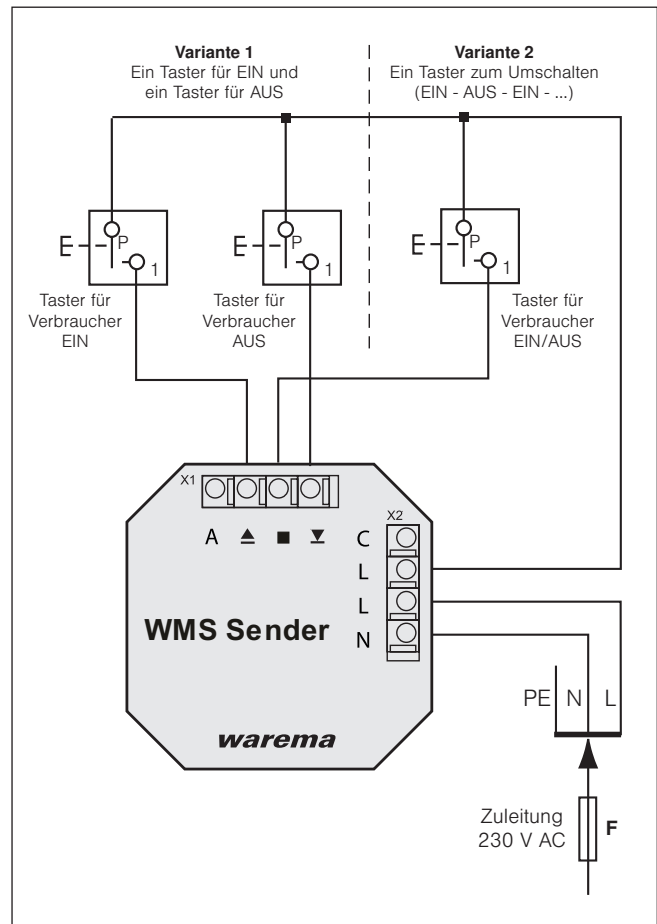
**Variante 1**
Ein Taster für EIN und ein Taster für AUS

**Variante 2**
Ein Taster zum Umschalten (EIN - AUS - EIN - ...)

E P 1
Taster für Verbraucher EIN

E P 1
Taster für Verbraucher AUS

E P 1
Taster für Verbraucher EIN/AUS

X1
A ▲ ■ ▼

X2
C
L
L
N

**WMS Sender**

warema

PE N L

Zuleitung 230 V AC

**F**